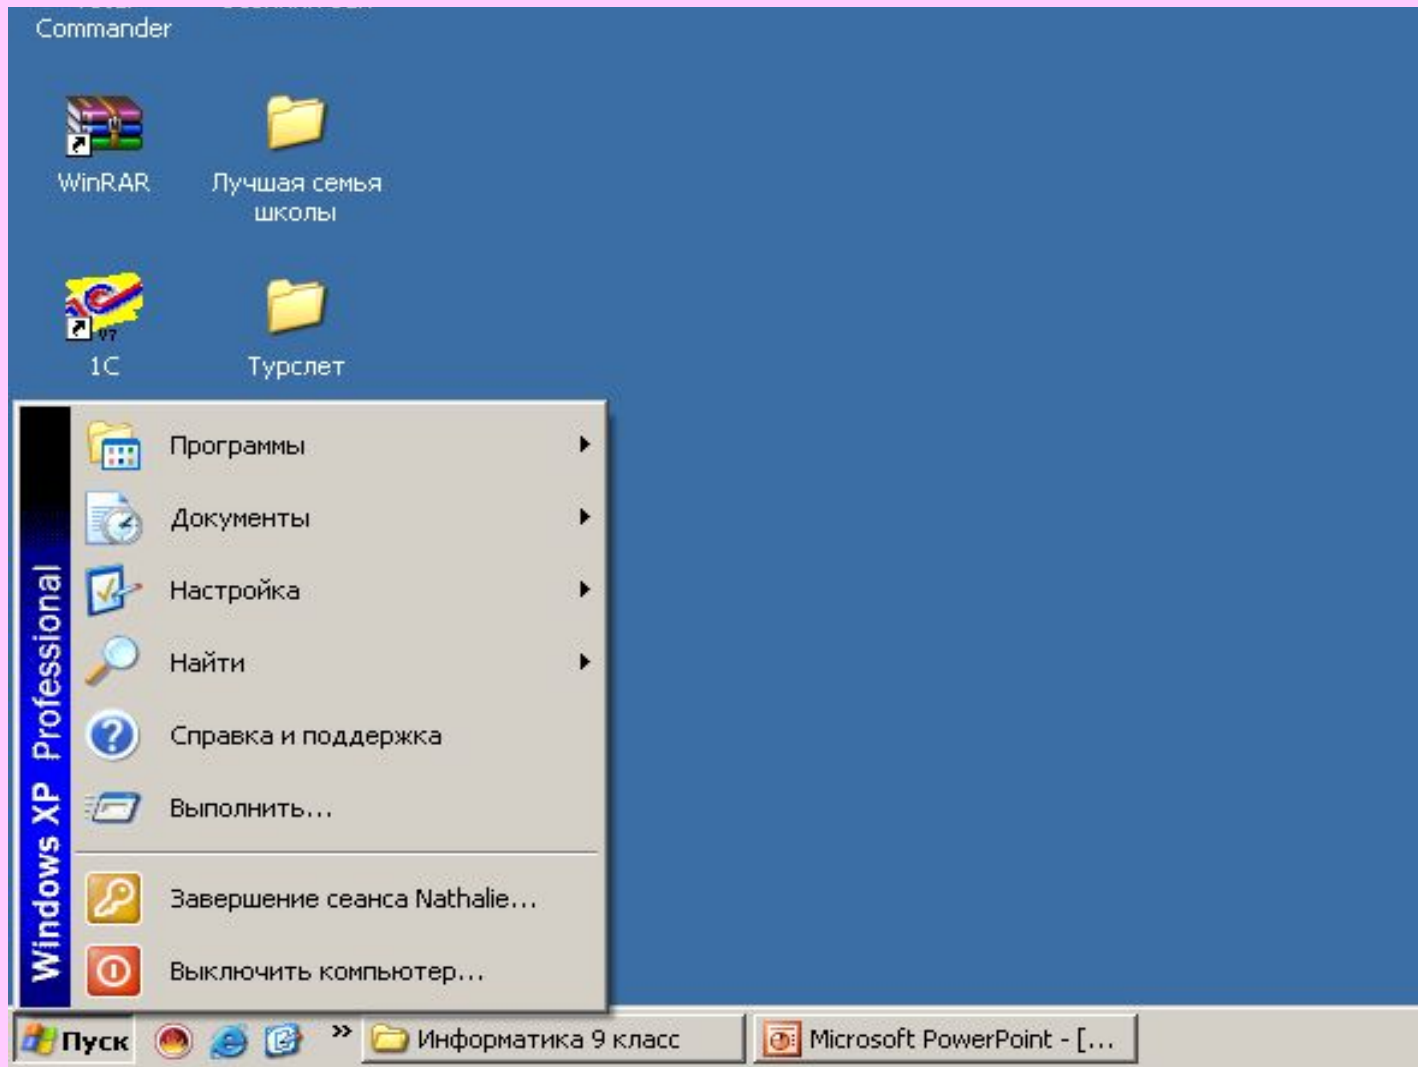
Commander

WinRAR

Лучшая семья школы

1C

Турслет

Windows XP Professional

Программы

Документы

Настройка

Найти

Справка и поддержка

Выполнить...

Завершение сеанса Nathalie...

Выключить компьютер...

Пуск

Информатика 9 класс

Microsoft PowerPoint - [...